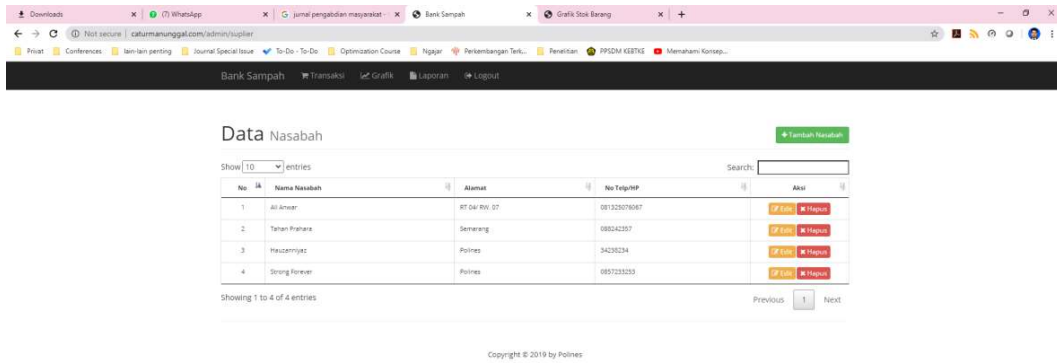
Downloads × (7) WhatsApp × jurnal pengabdian masyarakat - × Bank Sampah × Grafik Stok Barang × +

Not secure | caturmanunggal.com/admin/suplier

Privat Conferences lain-lain penting Journal Special Issue To-Do - To-Do Optimization Course Ngajar Perkembangan Terk... Penelitian PPSDM KEBTKE Memahami Konsep...

Bank Sampah Transaksi Grafik Laporan Logout

Data Nasabah

+Tambah Nasabah

Show 10 entries

Search:

| No | Nama Nasabah | Alamat | No Telp/HP | Aksi |
|---|---|---|---|---|
| 1 | Ali Anwar | RT 04/ RW. 07 | 081325076067 | Edit Hapus |
| 2 | Tahan Prahara | Semarang | 088242357 | Edit Hapus |
| 3 | Hauzanniyaz | Polines | 34238234 | Edit Hapus |
| 4 | Strong Forever | Polines | 0857233253 | Edit Hapus |

Showing 1 to 4 of 4 entries

Previous 1 Next

Copyright © 2019 by Polines